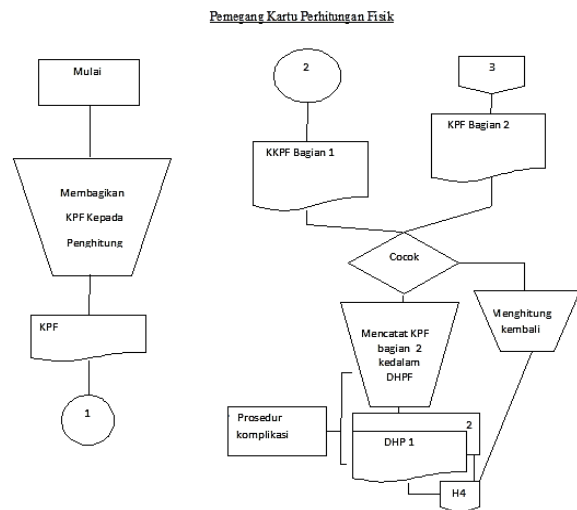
Pemegang Kartu Perhitungan Fisik

Mulai

Membagikan KPF Kepada Penghitung

KPF

1

2

3

KKPF Bagian 1

KPF Bagian 2

Cocok

Mencatat KPF bagian 2 kedalam DHPF

Menghitung kembali

Prosedur komplikasi

2

DHP 1

H4